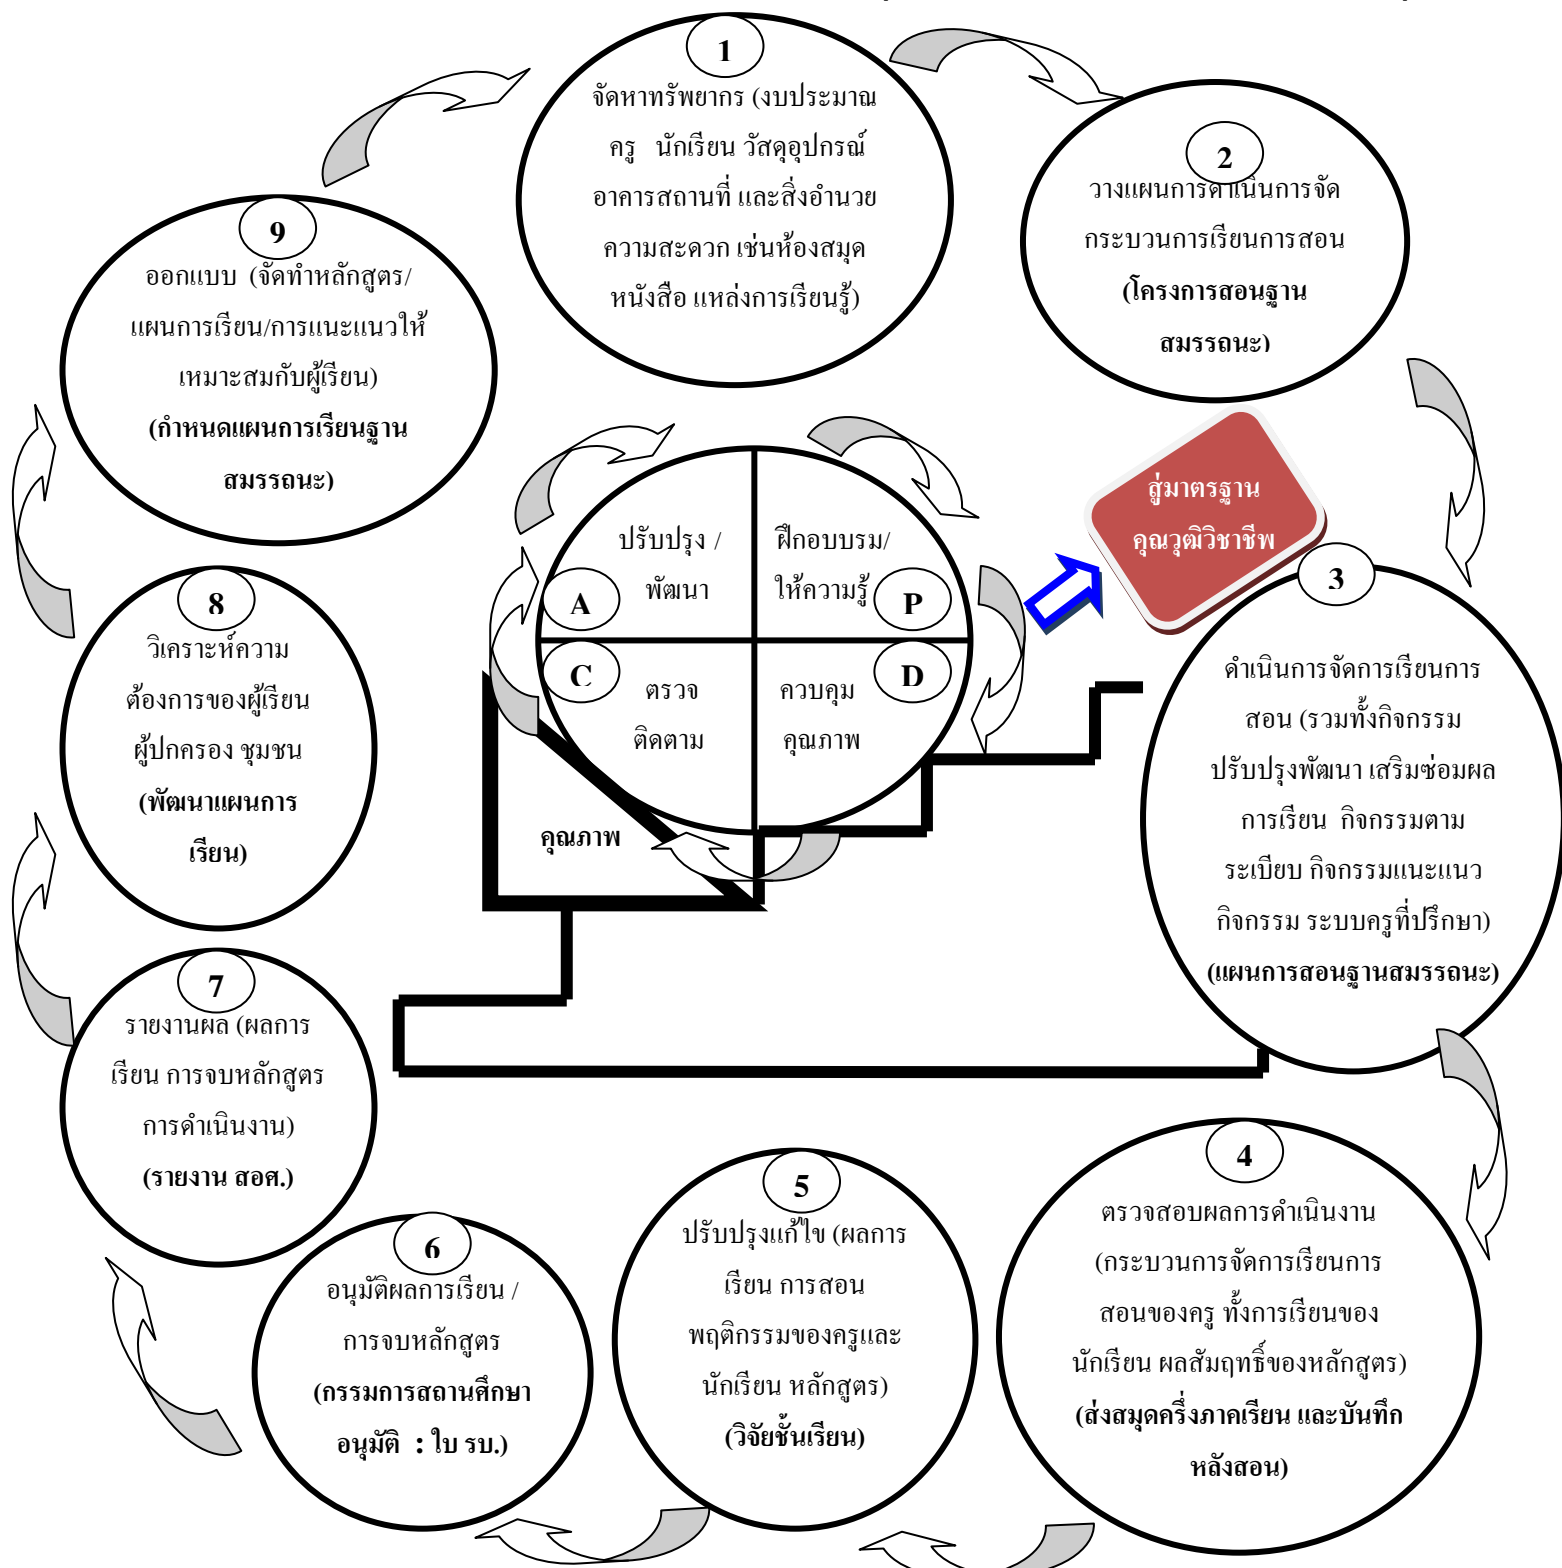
1
จัดหาทรัพยากร (งบประมาณ ครู นักเรียน วัสดุอุปกรณ์ อาคารสถานที่ และสิ่งอำนวยความสะดวก เช่นห้องสมุด หนังสือ แหล่งการเรียนรู้)

2
วางแผนการดำเนินการจัดกระบวนการเรียนการสอน
(โครงการสอนฐานสมรรถนะ)

สู่มาตรฐานคุณวุฒิวิชาชีพ

3
ดำเนินการจัดการเรียนการสอน (รวมทั้งกิจกรรมปรับปรุงพัฒนา เสริมซ่อมผลการเรียน กิจกรรมตามระเบียบ กิจกรรมแนะแนว กิจกรรม ระบบครูที่ปรึกษา)
(แผนการสอนฐานสมรรถนะ)

4
ตรวจสอบผลการดำเนินงาน (กระบวนการจัดการเรียนการสอนของครู ทั้งการเรียนของนักเรียน ผลสัมฤทธิ์ของหลักสูตร)
(ส่งสมุดครึ่งภาคเรียน และบันทึกหลังสอน)

5
ปรับปรุงแก้ไข (ผลการเรียน การสอน พฤติกรรมของครูและนักเรียน หลักสูตร)
(วิจัยชั้นเรียน)

6
อนุมัติผลการเรียน / การจบหลักสูตร
(กรรมการสถานศึกษาอนุมัติ : ใบ รบ.)

7
รายงานผล (ผลการเรียน การจบหลักสูตร การดำเนินงาน)
(รายงาน สอศ.)

8
วิเคราะห์ความต้องการของผู้เรียน ผู้ปกครอง ชุมชน
(พัฒนาแผนการเรียน)

9
ออกแบบ (จัดทำหลักสูตร/แผนการเรียน/การแนะแนวให้เหมาะสมกับผู้เรียน)
(กำหนดแผนการเรียนฐานสมรรถนะ)

ปรับปรุง / พัฒนา
A
ฝึกอบรม/ ให้ความรู้
P
C
ตรวจ ติดตาม
ควบคุม คุณภาพ
D
คุณภาพ